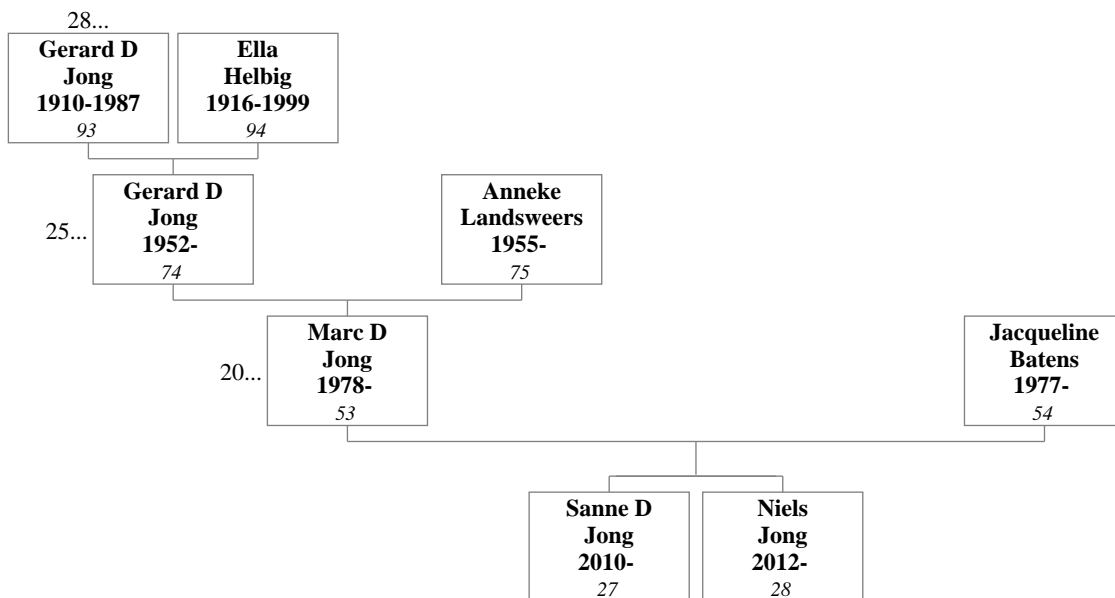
28...

**Gerard D Jong 1910-1987**
*93*

**Ella Helbig 1916-1999**
*94*

25...

**Gerard D Jong 1952-**
*74*

**Anneke Landsweers 1955-**
*75*

20...

**Marc D Jong 1978-**
*53*

**Jacqueline Batens 1977-**
*54*

**Sanne D Jong 2010-**
*27*

**Niels Jong 2012-**
*28*